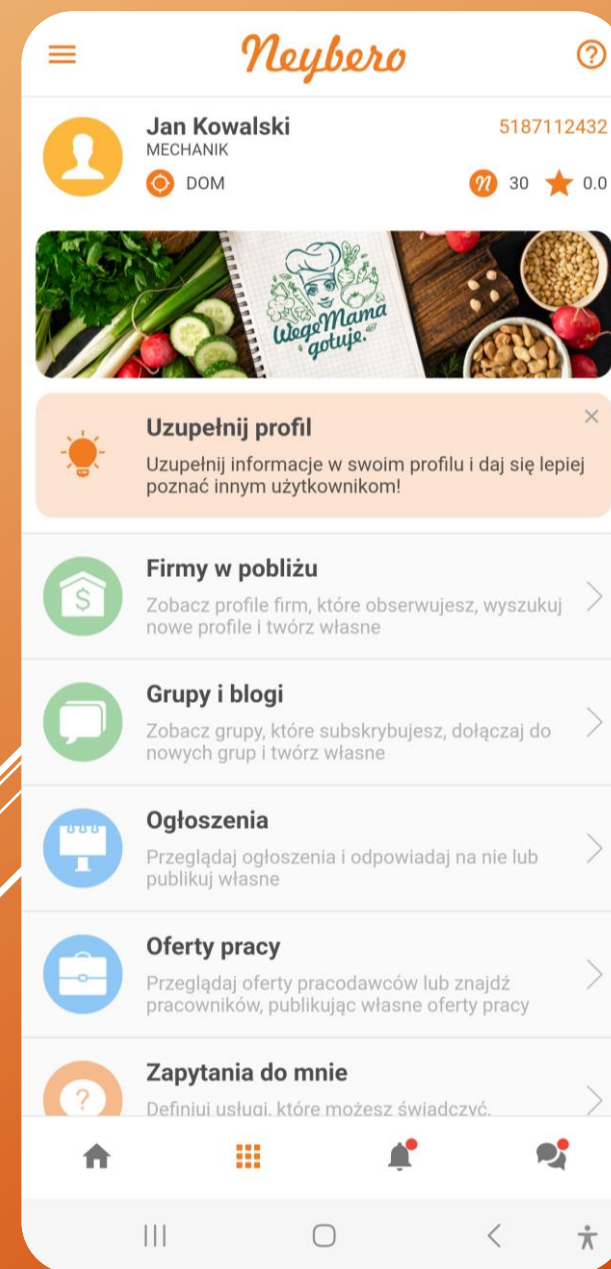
Neybero

Jan Kowalski
MECHANIK
5187112432
DOM
30 0.0

WegeMama gotuje.

Uzupełnij profil
Uzupełnij informacje w swoim profilu i daj się lepiej poznać innym użytkownikom!

Firmy w pobliżu
Zobacz profile firm, które obserwujesz, wyszukuj nowe profile i twórz własne

Grupy i blogi
Zobacz grupy, które subskrybujesz, dołączaj do nowych grup i twórz własne

Ogłoszenia
Przeglądaj ogłoszenia i odpowiadaj na nie lub publikuj własne

Oferty pracy
Przeglądaj oferty pracodawców lub znajdź pracowników, publikując własne oferty pracy

Zapytania do mnie
Definiuj usługi, które możesz świadczyć,